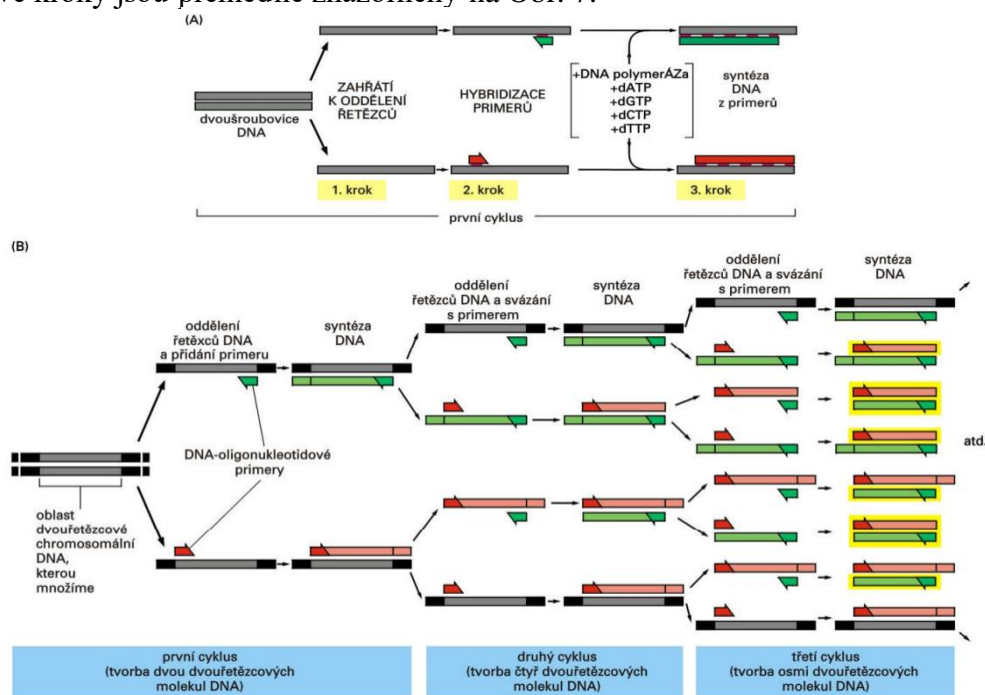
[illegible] kroky jsou přehledně znázorněny na Obr. 7.

(A)

dvoušroubovice DNA

ZAHŘÁTÍ K ODDĚLENÍ ŘETĚZCŮ

HYBRIDIZACE PRIMERŮ

+DNA polymerÁZa
+dATP
+dGTP
+dCTP
+dTTP

syntéza DNA z primerů

1. krok

2. krok

3. krok

první cyklus

(B)

oddělení řetěxců DNA a přidání primeru

syntéza DNA

DNA-oligonukleotidové primery

oblast dvouřetězcové chromosomální DNA, kterou množíme

oddělení řetězců DNA a svázání s primerem

syntéza DNA

oddělení řetězců DNA a svázání s primerem

syntéza DNA

atd.

první cyklus (tvorba dvou dvouřetězcových molekul DNA)

druhý cyklus (tvorba čtyř dvouřetězcových molekul DNA)

třetí cyklus (tvorba osmi dvouřetězcových molekul DNA)